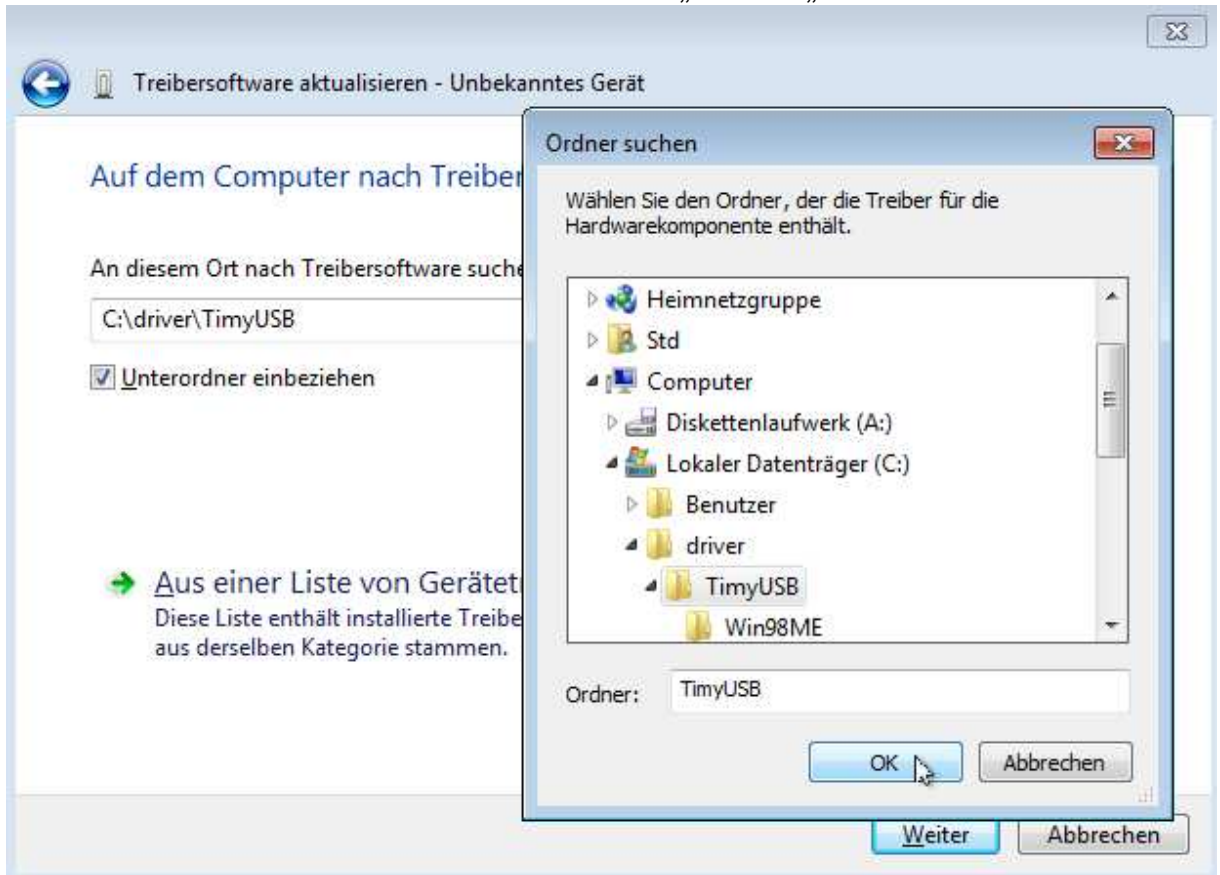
Treibersoftware aktualisieren - Unbekanntes Gerät

Auf dem Computer nach Treiber

An diesem Ort nach Treibersoftware suche

C:\driver\TimyUSB

Unterordner einbeziehen

Aus einer Liste von Gerätetr
Diese Liste enthält installierte Treibe
aus derselben Kategorie stammen.

Ordner suchen

Wählen Sie den Ordner, der die Treiber für die Hardwarekomponente enthält.

Heimnetzgruppe
Std
Computer
Diskettenlaufwerk (A:)
Lokaler Datenträger (C:)
Benutzer
driver
TimyUSB
Win98ME

Ordner: TimyUSB

OK
Abbrechen

Weiter
Abbrechen